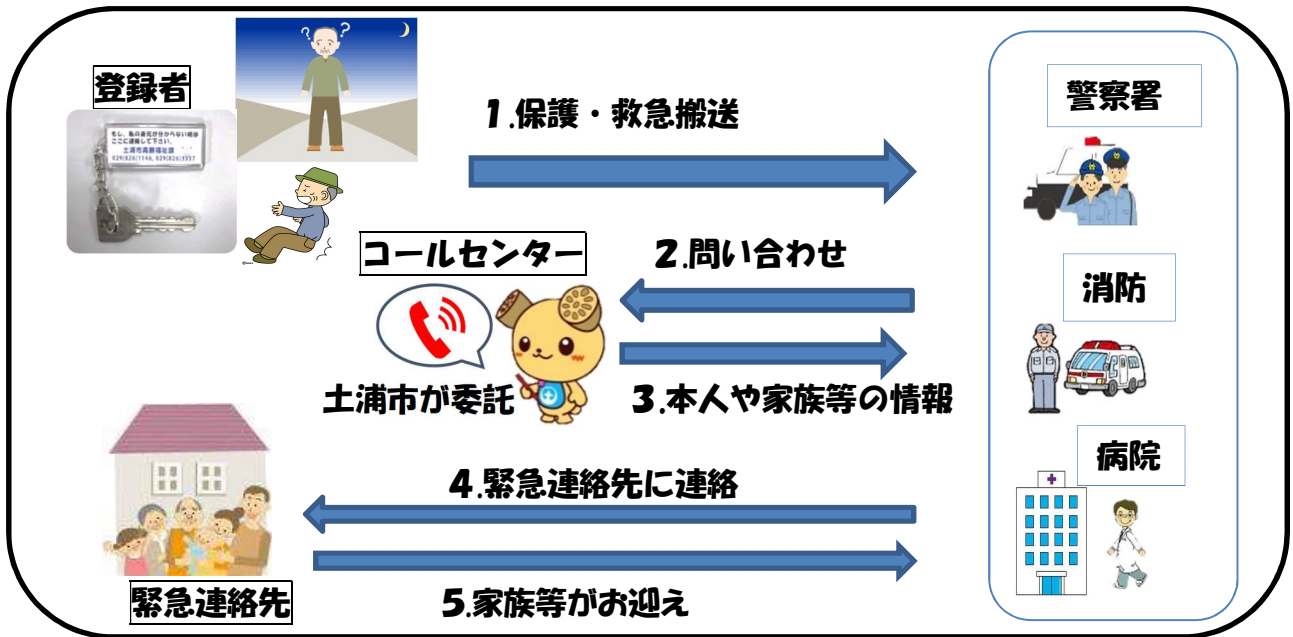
登録者

もし、私の身元が分からない場合ここに連絡して下さい。
土浦市高齢福祉課
029(826)1146, 029(826)3337

1.保護・救急搬送

警察署

コールセンター

2.問い合わせ

消防

土浦市が委託

3.本人や家族等の情報

病院

4.緊急連絡先に連絡

緊急連絡先

5.家族等がお迎え